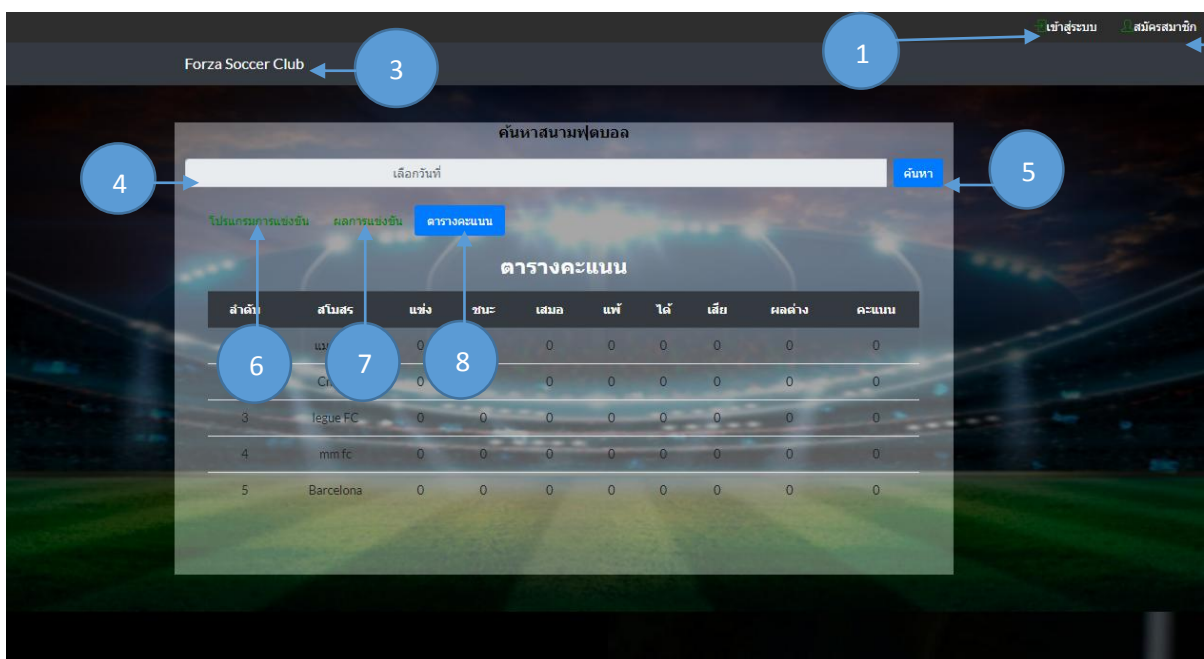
1

เข้าสู่ระบบ สมัครสมาชิก

Forza Soccer Club

3

ค้นหาสนามฟุตบอล

4

เลือกวันที่

ค้นหา

5

โปรแกรมการแข่งขัน ผลการแข่งขัน ตารางคะแนน

ตารางคะแนน

| ลำดับ | สโมสร | แข่ง | ชนะ | เสมอ | แพ้ | ได้ | เสีย | ผลต่าง | คะแนน |
|---|---|---|---|---|---|---|---|---|---|
| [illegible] | แม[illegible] | 0 | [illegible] | 0 | 0 | 0 | 0 | 0 | 0 |
| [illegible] | C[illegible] | 0 | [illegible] | 0 | 0 | 0 | 0 | 0 | 0 |
| 3 | legue FC | 0 | 0 | 0 | 0 | 0 | 0 | 0 | 0 |
| 4 | mm.fc | 0 | 0 | 0 | 0 | 0 | 0 | 0 | 0 |
| 5 | Barcelona | 0 | 0 | 0 | 0 | 0 | 0 | 0 | 0 |

6

7

8